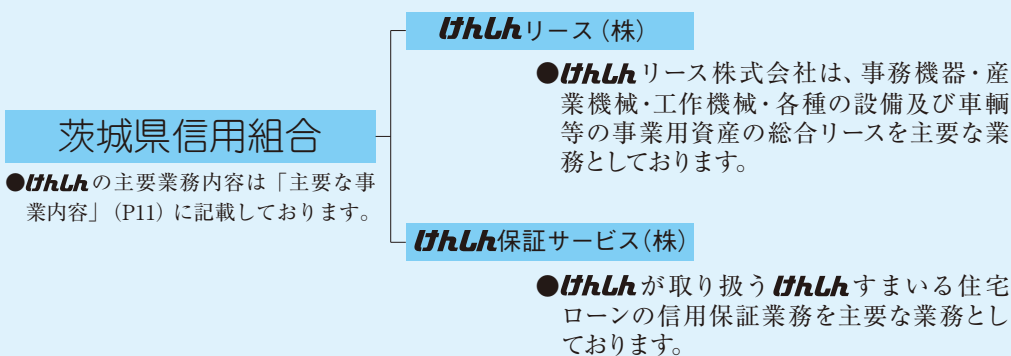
茨城県信用組合

●けんしんの主要業務内容は「主要な事業内容」（P11）に記載しております。

けんしんリース（株）

●けんしんリース株式会社は、事務機器・産業機械・工作機械・各種の設備及び車輌等の事業用資産の総合リースを主要な業務としております。

けんしん保証サービス（株）

●けんしんが取り扱うけんしんすまいる住宅ローンの信用保証業務を主要な業務としております。